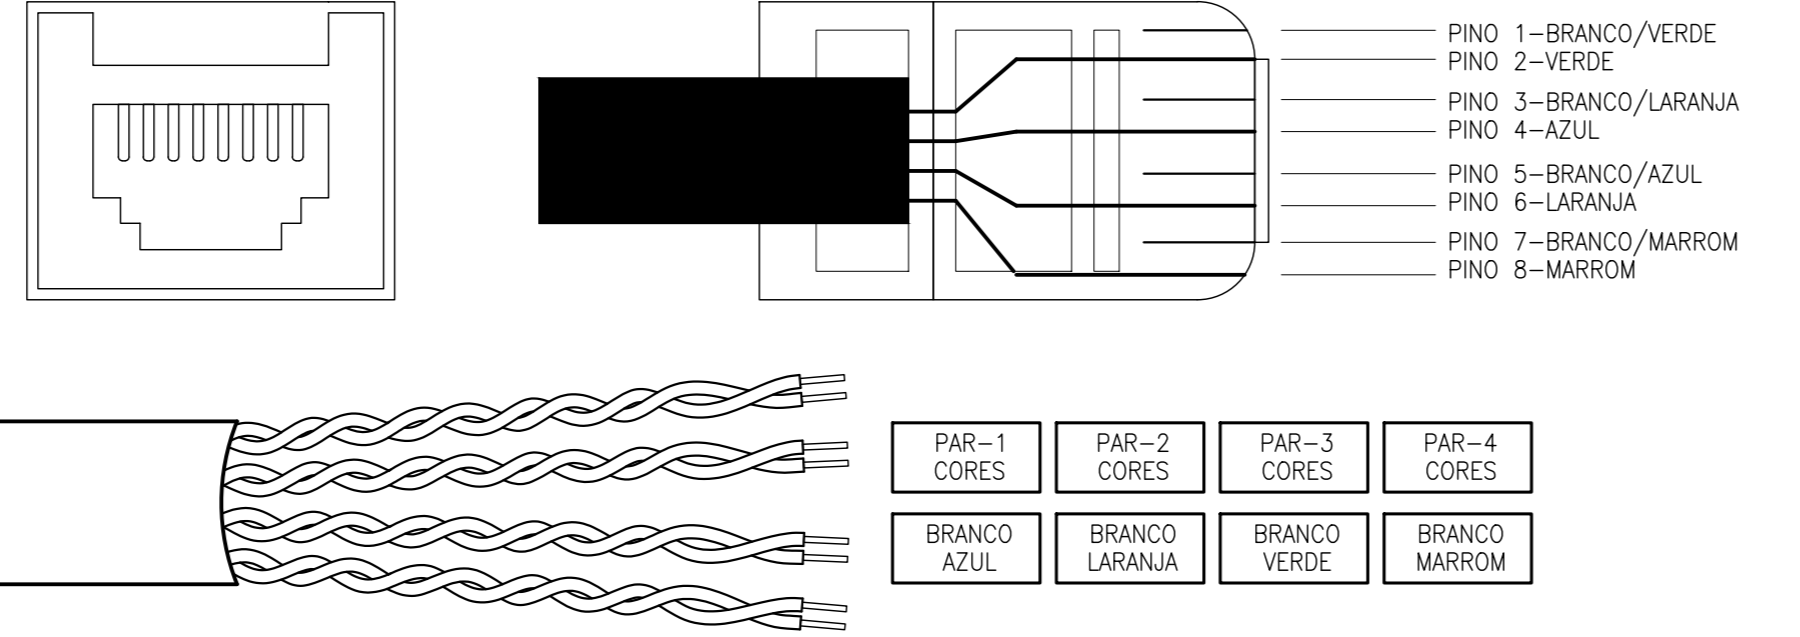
PINO 1–BRANCO/VERDE
PINO 2–VERDE
PINO 3–BRANCO/LARANJA
PINO 4–AZUL
PINO 5–BRANCO/AZUL
PINO 6–LARANJA
PINO 7–BRANCO/MARROM
PINO 8–MARROM

| PAR–1 CORES | PAR–2 CORES | PAR–3 CORES | PAR–4 CORES |
|---|---|---|---|
| BRANCO AZUL | BRANCO LARANJA | BRANCO VERDE | BRANCO MARROM |